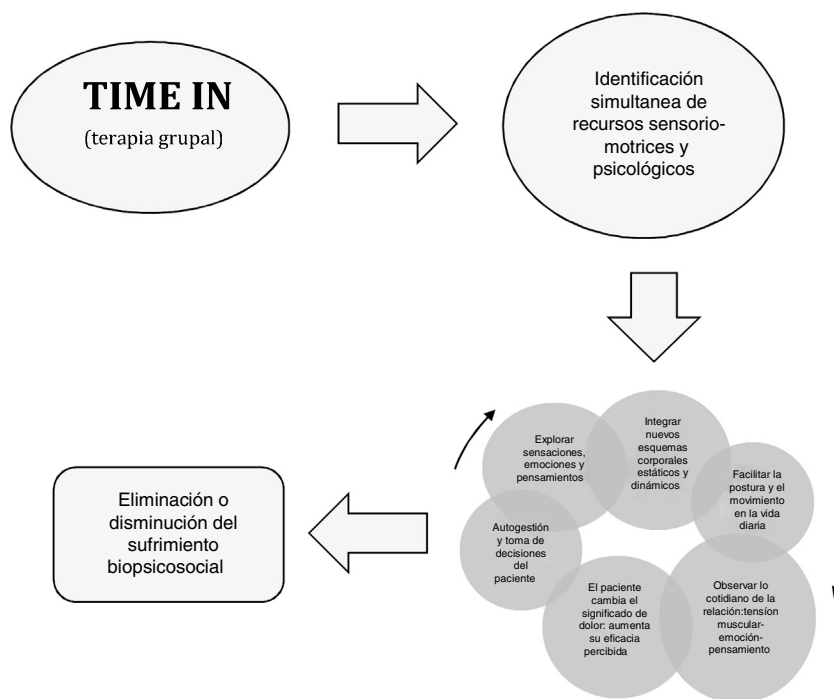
TIME IN
(terapia grupal)

Identificación simultanea de recursos sensorio-motrices y psicológicos

Explorar sensaciones, emociones y pensamientos

Integrar nuevos esquemas corporales estáticos y dinámicos

Facilitar la postura y el movimiento en la vida diaria

Observar lo cotidiano de la relación:tensión muscular-emoción-pensamiento

El paciente cambia el significado de dolor: aumenta su eficacia percibida

Autogestión y toma de decisiones del paciente

Eliminación o disminución del sufrimiento biopsicosocial